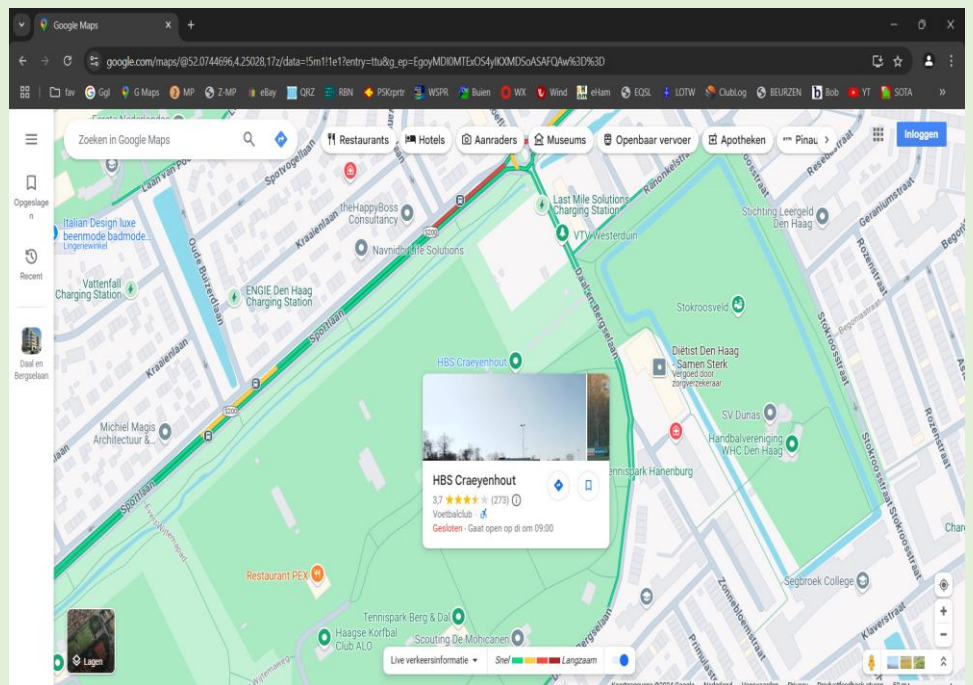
Google Maps

google.com/maps/@52.0744696,4.25028,17z/data=!5m1!1e1?entry=ttu&g_ep=EgoyMDI0MTExOS4yIKXMDSoASAFQAw%3D%3D

fav Ggl G Maps MP Z-MP eBay QRZ RBN PSKrptr WSPR Buien WX Wind eHam EQSL LOTW ClubLog BEURZEN Bob YT SOTA

Zoeken in Google Maps

Restaurants Hotels Aanraders Museums Openbaar vervoer Apotheken Pinau

Inloggen

Opgeslagen

Recent

Daal en Bergselaan

Italian Design luxe beenmode badmode... Lingeriewinkel

Vattenfall Charging Station

ENGIE Den Haag Charging Station

theHappyBoss Consultancy

Navnidhi Life Solutions

Last Mile Solutions Charging Station

VTV Westerduin

Stichting Leergeld Den Haag

Stokroosveld

Diëtist Den Haag Samen Sterk
Vergoed door zorgverzekeraar

HBS Craeyenhout

Michiel Magis Architectuur &...

SV Duinas

Handbalvereniging WHC Den Haag

Tennispark Hanenburg

HBS Craeyenhout
3,7 ★★★★★ (273)
Voetbalclub · ♿
Gesloten · Gaat open op di om 09:00

Restaurant PEX

Segbroek College

Tennispark Berg & Dal

Haagse Korfbal Club ALO

Scouting De Mohicanen

Lagen

Live verkeersinformatie Snel Langzaam

Spoorlaan Kraaienlaan Oude Buizerdlaan Spotvogellaan Laan van Poot Dalkertsbergselaan Ranonkelstraat Geraniumstraat Stokroosstraat Rozenstraat Klaverstraat Primulastraat Anemoonstraat Begonia Dalsteinseweg

Kaartgegevens ©2024 Google Nederland Voorwaarden Privacy Productfeedback sturen 50 m